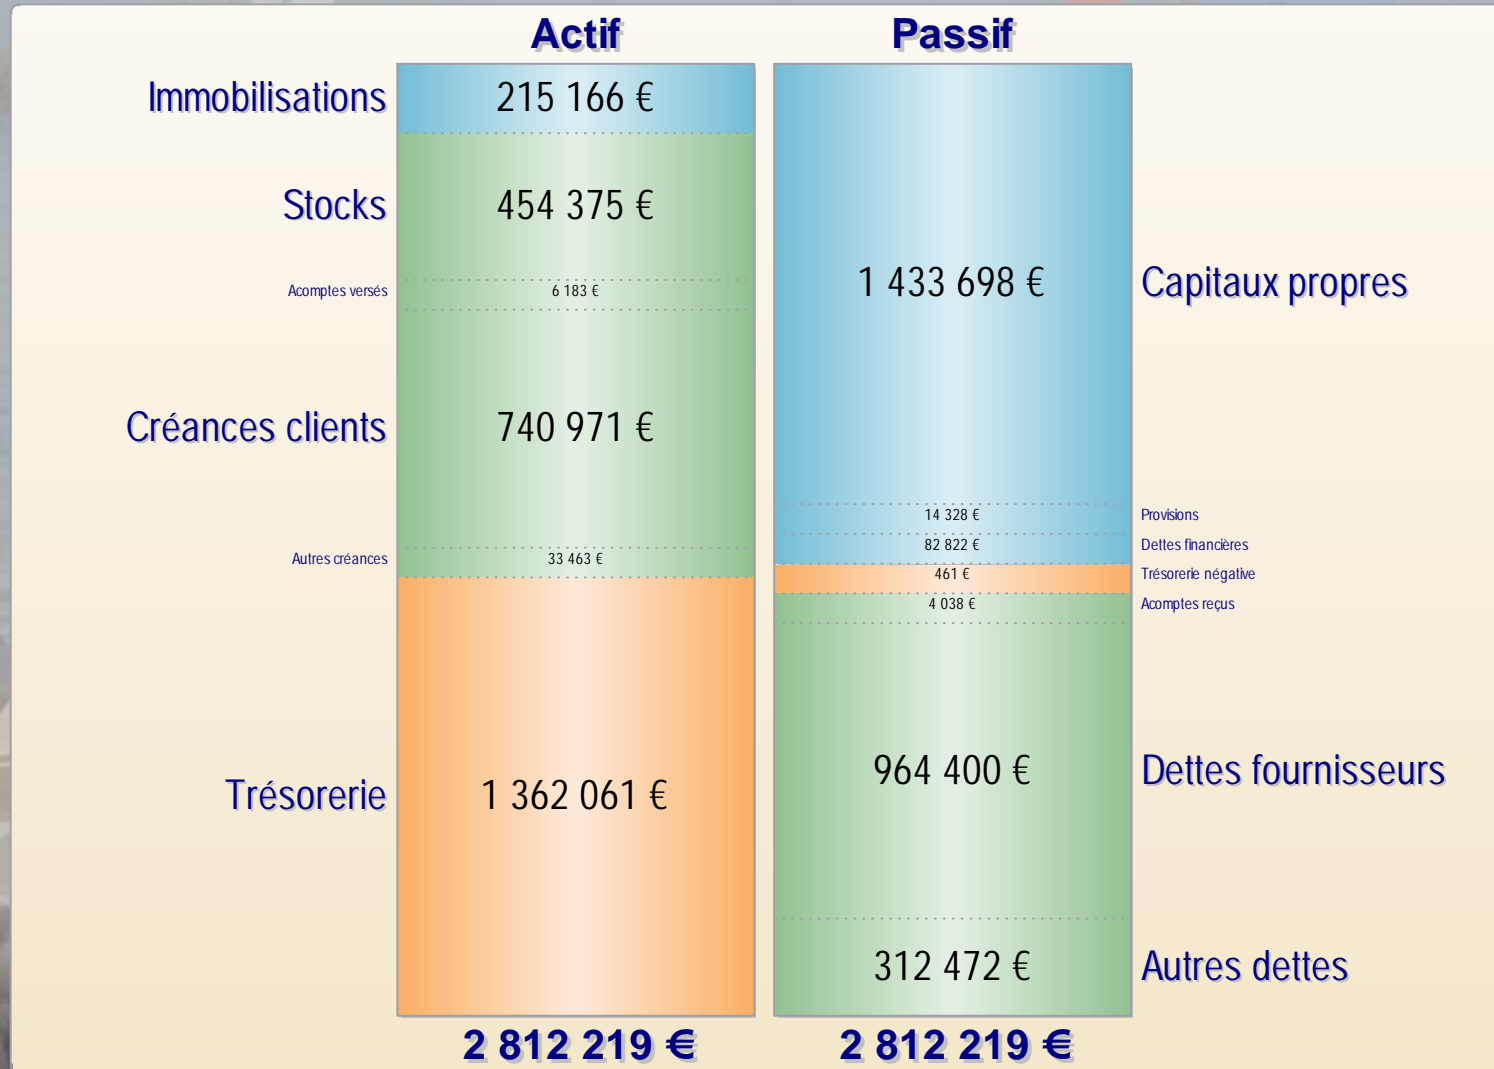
Actif

Passif

Immobilisations 215 166 €

Stocks 454 375 €

Acomptes versés 6 183 €

Créances clients 740 971 €

Autres créances 33 463 €

Trésorerie 1 362 061 €

1 433 698 € Capitaux propres

14 328 € Provisions

82 822 € Dettes financières

461 € Trésorerie négative

4 038 € Acomptes reçus

964 400 € Dettes fournisseurs

312 472 € Autres dettes

2 812 219 €

2 812 219 €